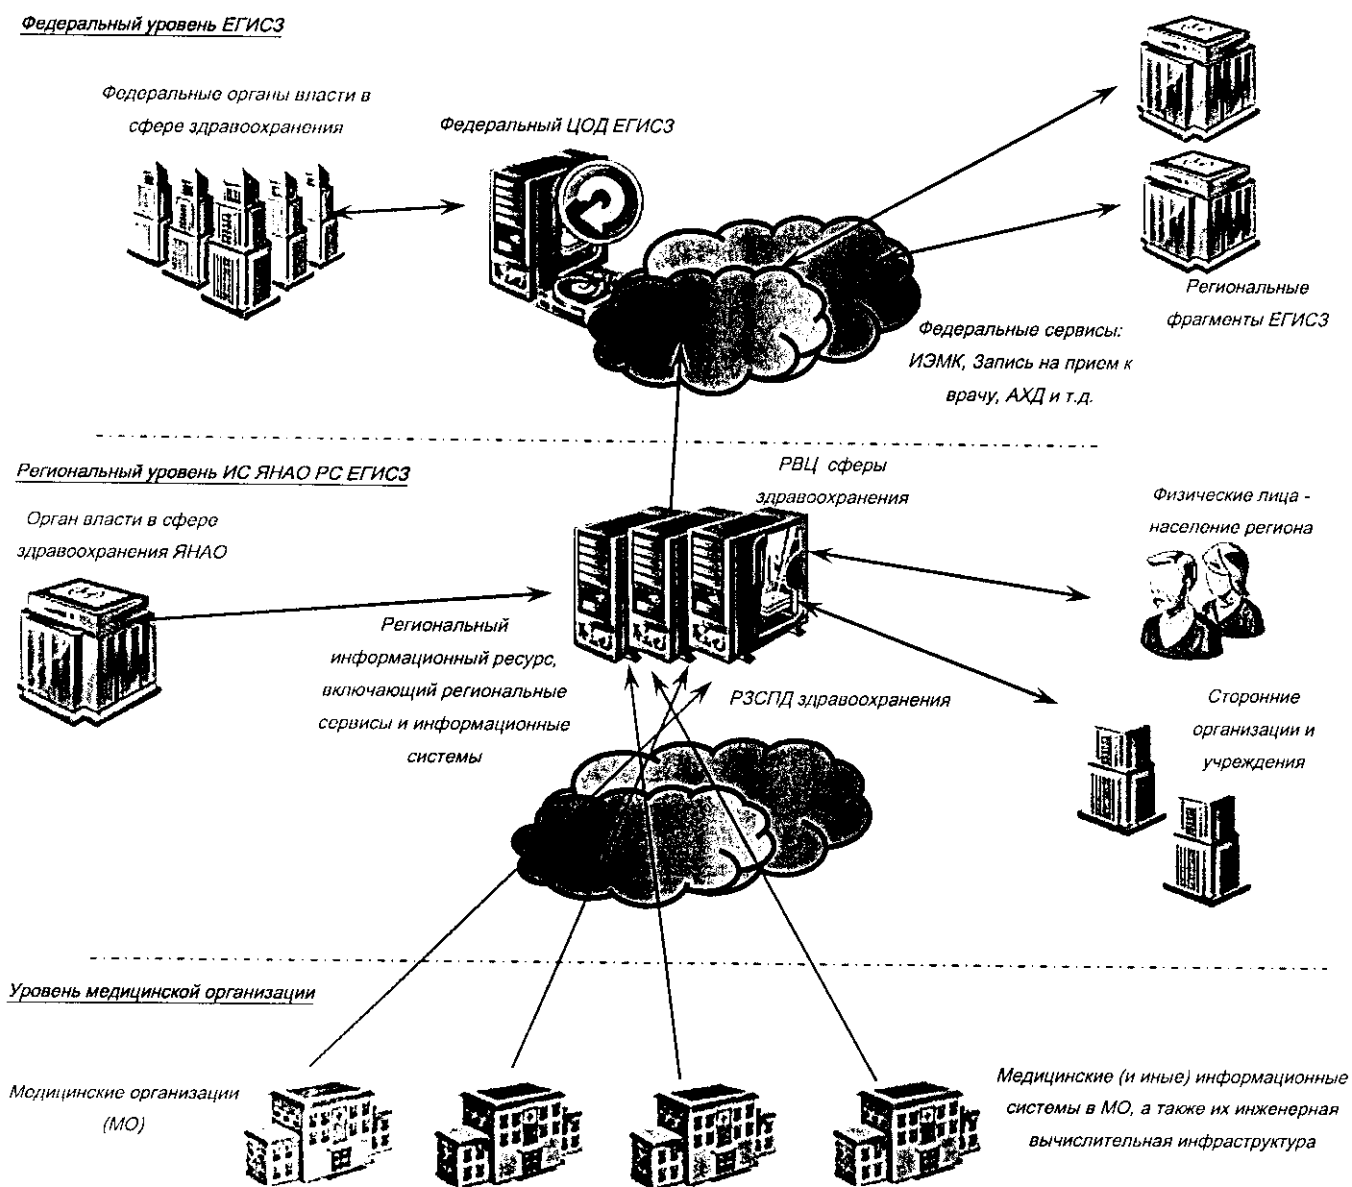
Федеральный уровень ЕГИСЗ

Федеральные органы власти в сфере здравоохранения

Федеральный ЦОД ЕГИСЗ

Региональные фрагменты ЕГИСЗ

Федеральные сервисы: ИЭМК, Запись на прием к врачу, АХД и т.д.

Региональный уровень ИС ЯНАО РС ЕГИСЗ

Орган власти в сфере здравоохранения ЯНАО

РВЦ сферы здравоохранения

Физические лица - население региона

Региональный информационный ресурс, включающий региональные сервисы и информационные системы

РЗСПД здравоохранения

Сторонние организации и учреждения

Уровень медицинской организации

Медицинские организации (МО)

Медицинские (и иные) информационные системы в МО, а также их инженерная вычислительная инфраструктура